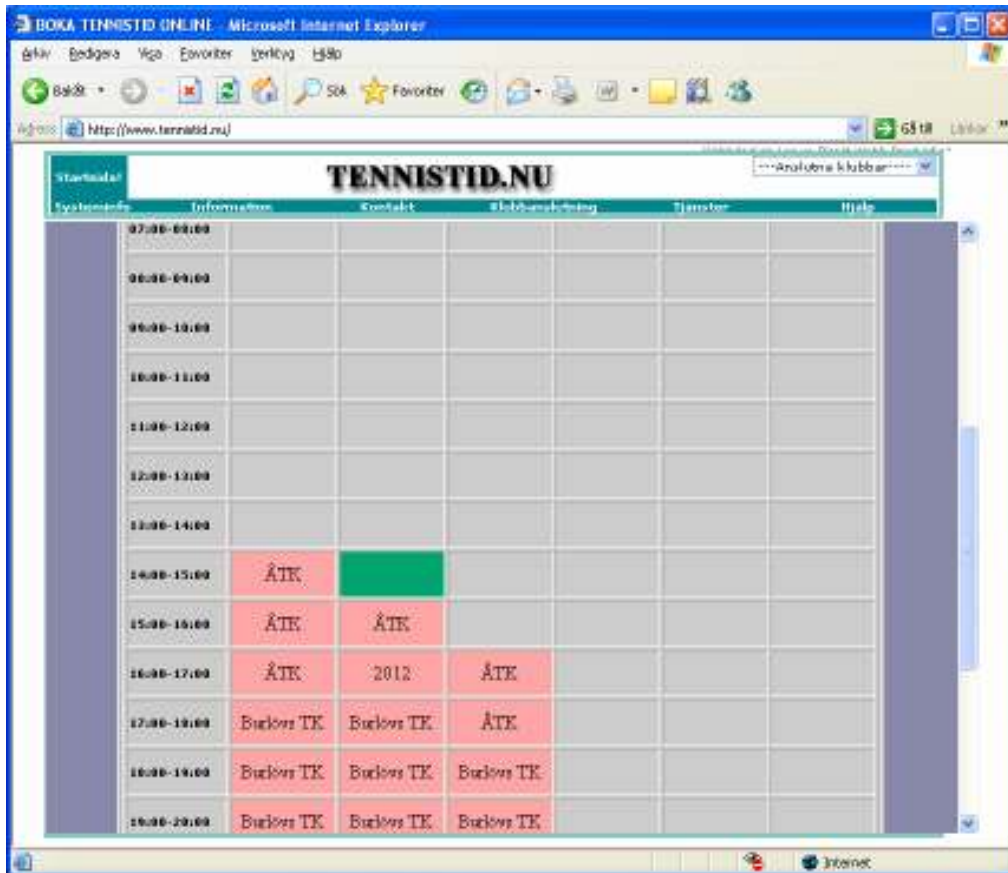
BOKA TENNISTID ONLINE - Microsoft Internet Explorer

Arkiv Redigera Visa Favoriter Verktyg Hjälp

Bakåt Sök Favoriter

Adress http://www.tennistid.nu/ Gå till Länkar

Startsida! TENNISTID.NU ---Anslutna klubbar---

Systeminfo Information Kontakt Klubbanslutning Tjänster Hjälp

| | | | | | | |
|---|---|---|---|---|---|---|
| 07:00-08:00 | | | | | | |
| 08:00-09:00 | | | | | | |
| 09:00-10:00 | | | | | | |
| 10:00-11:00 | | | | | | |
| 11:00-12:00 | | | | | | |
| 12:00-13:00 | | | | | | |
| 13:00-14:00 | | | | | | |
| 14:00-15:00 | ÅTK | | | | | |
| 15:00-16:00 | ÅTK | ÅTK | | | | |
| 16:00-17:00 | ÅTK | 2012 | ÅTK | | | |
| 17:00-18:00 | Burlövs TK | Burlövs TK | ÅTK | | | |
| 18:00-19:00 | Burlövs TK | Burlövs TK | Burlövs TK | | | |
| 19:00-20:00 | Burlövs TK | Burlövs TK | Burlövs TK | | | |

Internet